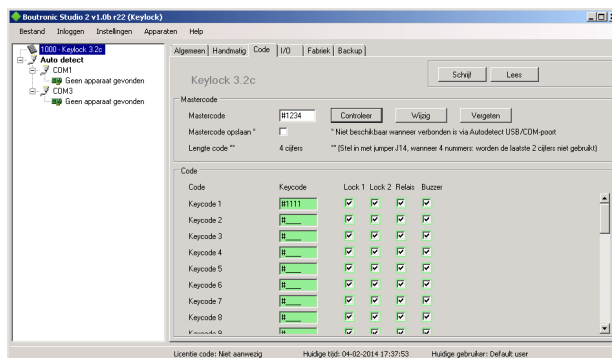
Boutronic Studio 2 v1.0b r22 (Keylock)

Bestand Inloggen Instellingen Apparaten Help

1000 - Keylock 3.2c
Auto detect
COM1
Geen apparaat gevonden
COM3
Geen apparaat gevonden

Algemeen | Handmatig | Code | I/O | Fabriek | Backup

Keylock 3.2c

Schrijf Lees

Mastercode

Mastercode #1234 Controleer Wijzig Vergeten

Mastercode opslaan * * Niet beschikbaar wanneer verbonden is via Autodetect USB/COM-poort

Lengte code ** 4 cijfers ** (Stel in met jumper J14, wanneer 4 nummers: worden de laatste 2 cijfers niet gebruikt)

Code

| Code | Keycode | Lock 1 | Lock 2 | Relais | Buzzer |
|---|---|---|---|---|---|
| Keycode 1 | #1111 | ☑ | ☑ | ☑ | ☑ |
| Keycode 2 | #___ | ☑ | ☑ | ☑ | ☑ |
| Keycode 3 | #___ | ☑ | ☑ | ☑ | ☑ |
| Keycode 4 | #___ | ☑ | ☑ | ☑ | ☑ |
| Keycode 5 | #___ | ☑ | ☑ | ☑ | ☑ |
| Keycode 6 | #___ | ☑ | ☑ | ☑ | ☑ |
| Keycode 7 | #___ | ☑ | ☑ | ☑ | ☑ |
| Keycode 8 | #___ | ☑ | ☑ | ☑ | ☑ |
| Keycode 9 | #___ | ☑ | ☑ | ☑ | ☑ |

Licentie code: Niet aanwezig Huidige tijd: 04-02-2014 17:37:53 Huidige gebruiker: Default user